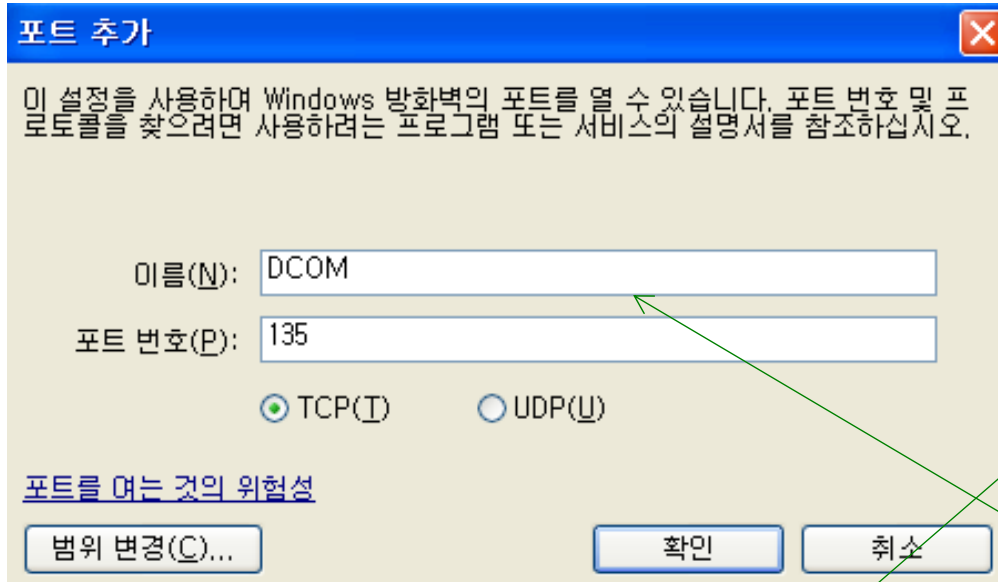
포트 추가

이 설정을 사용하여 Windows 방화벽의 포트를 열 수 있습니다. 포트 번호 및 프로토콜을 찾으려면 사용하려는 프로그램 또는 서비스의 설명서를 참조하십시오.

이름(N): DCOM

포트 번호(P): 135

TCP(T) UDP(U)

포트를 여는 것의 위험성

범위 변경(C)... 확인 취소